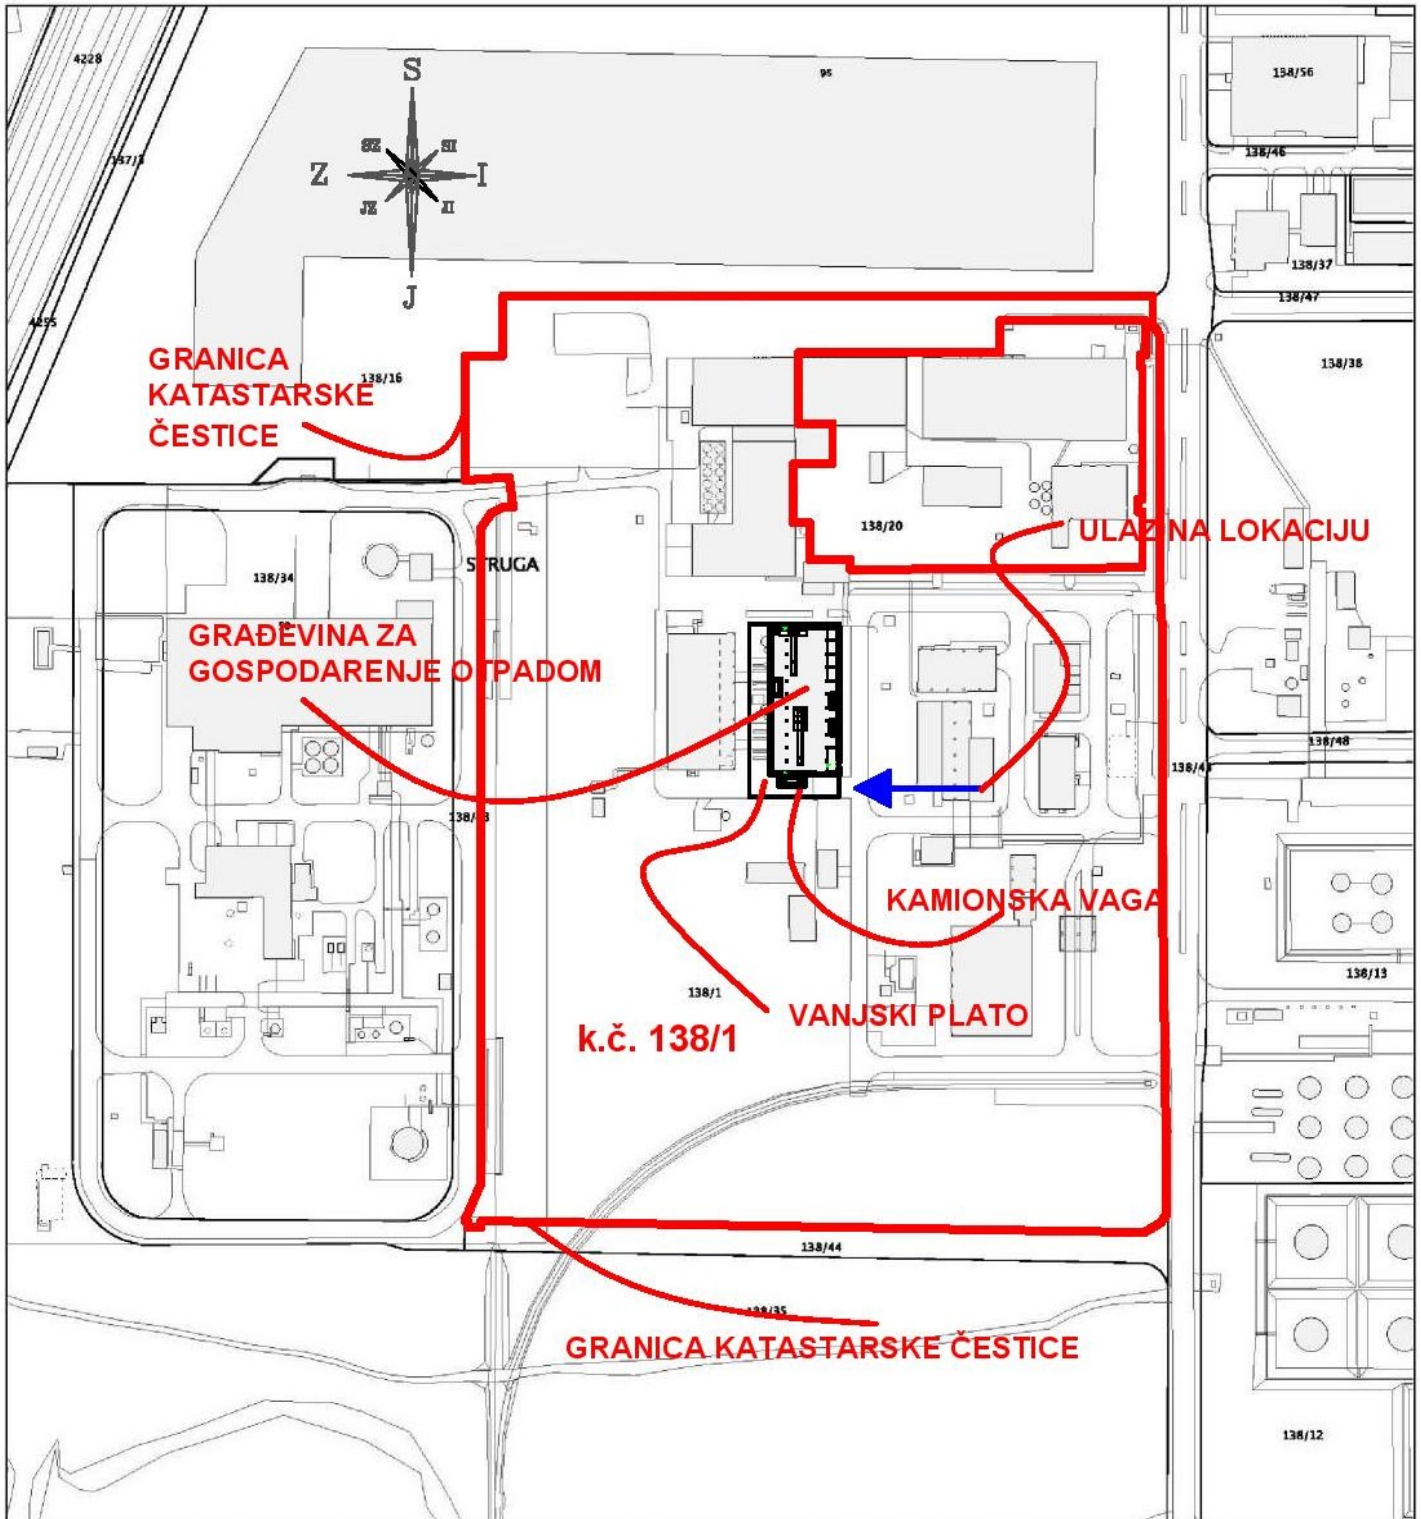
4228

S
SZ
SI
Z
I
JZ
JI
J

95

138/56
138/46
138/37
138/47
138/38

4295
147/3

GRANICA KATASTARSKE ČESTICE
138/16

138/20

ULAZ NA LOKACIJU

138/34
STRUGA

GRAĐEVINA ZA GOSPODARENJE OTPADOM

138/48
138/4
138/3

KAMIONSKA VAGA

138/13

138/1
VANJSKI PLATO
k.č. 138/1

138/44
138/35

GRANICA KATASTARSKE ČESTICE

138/12